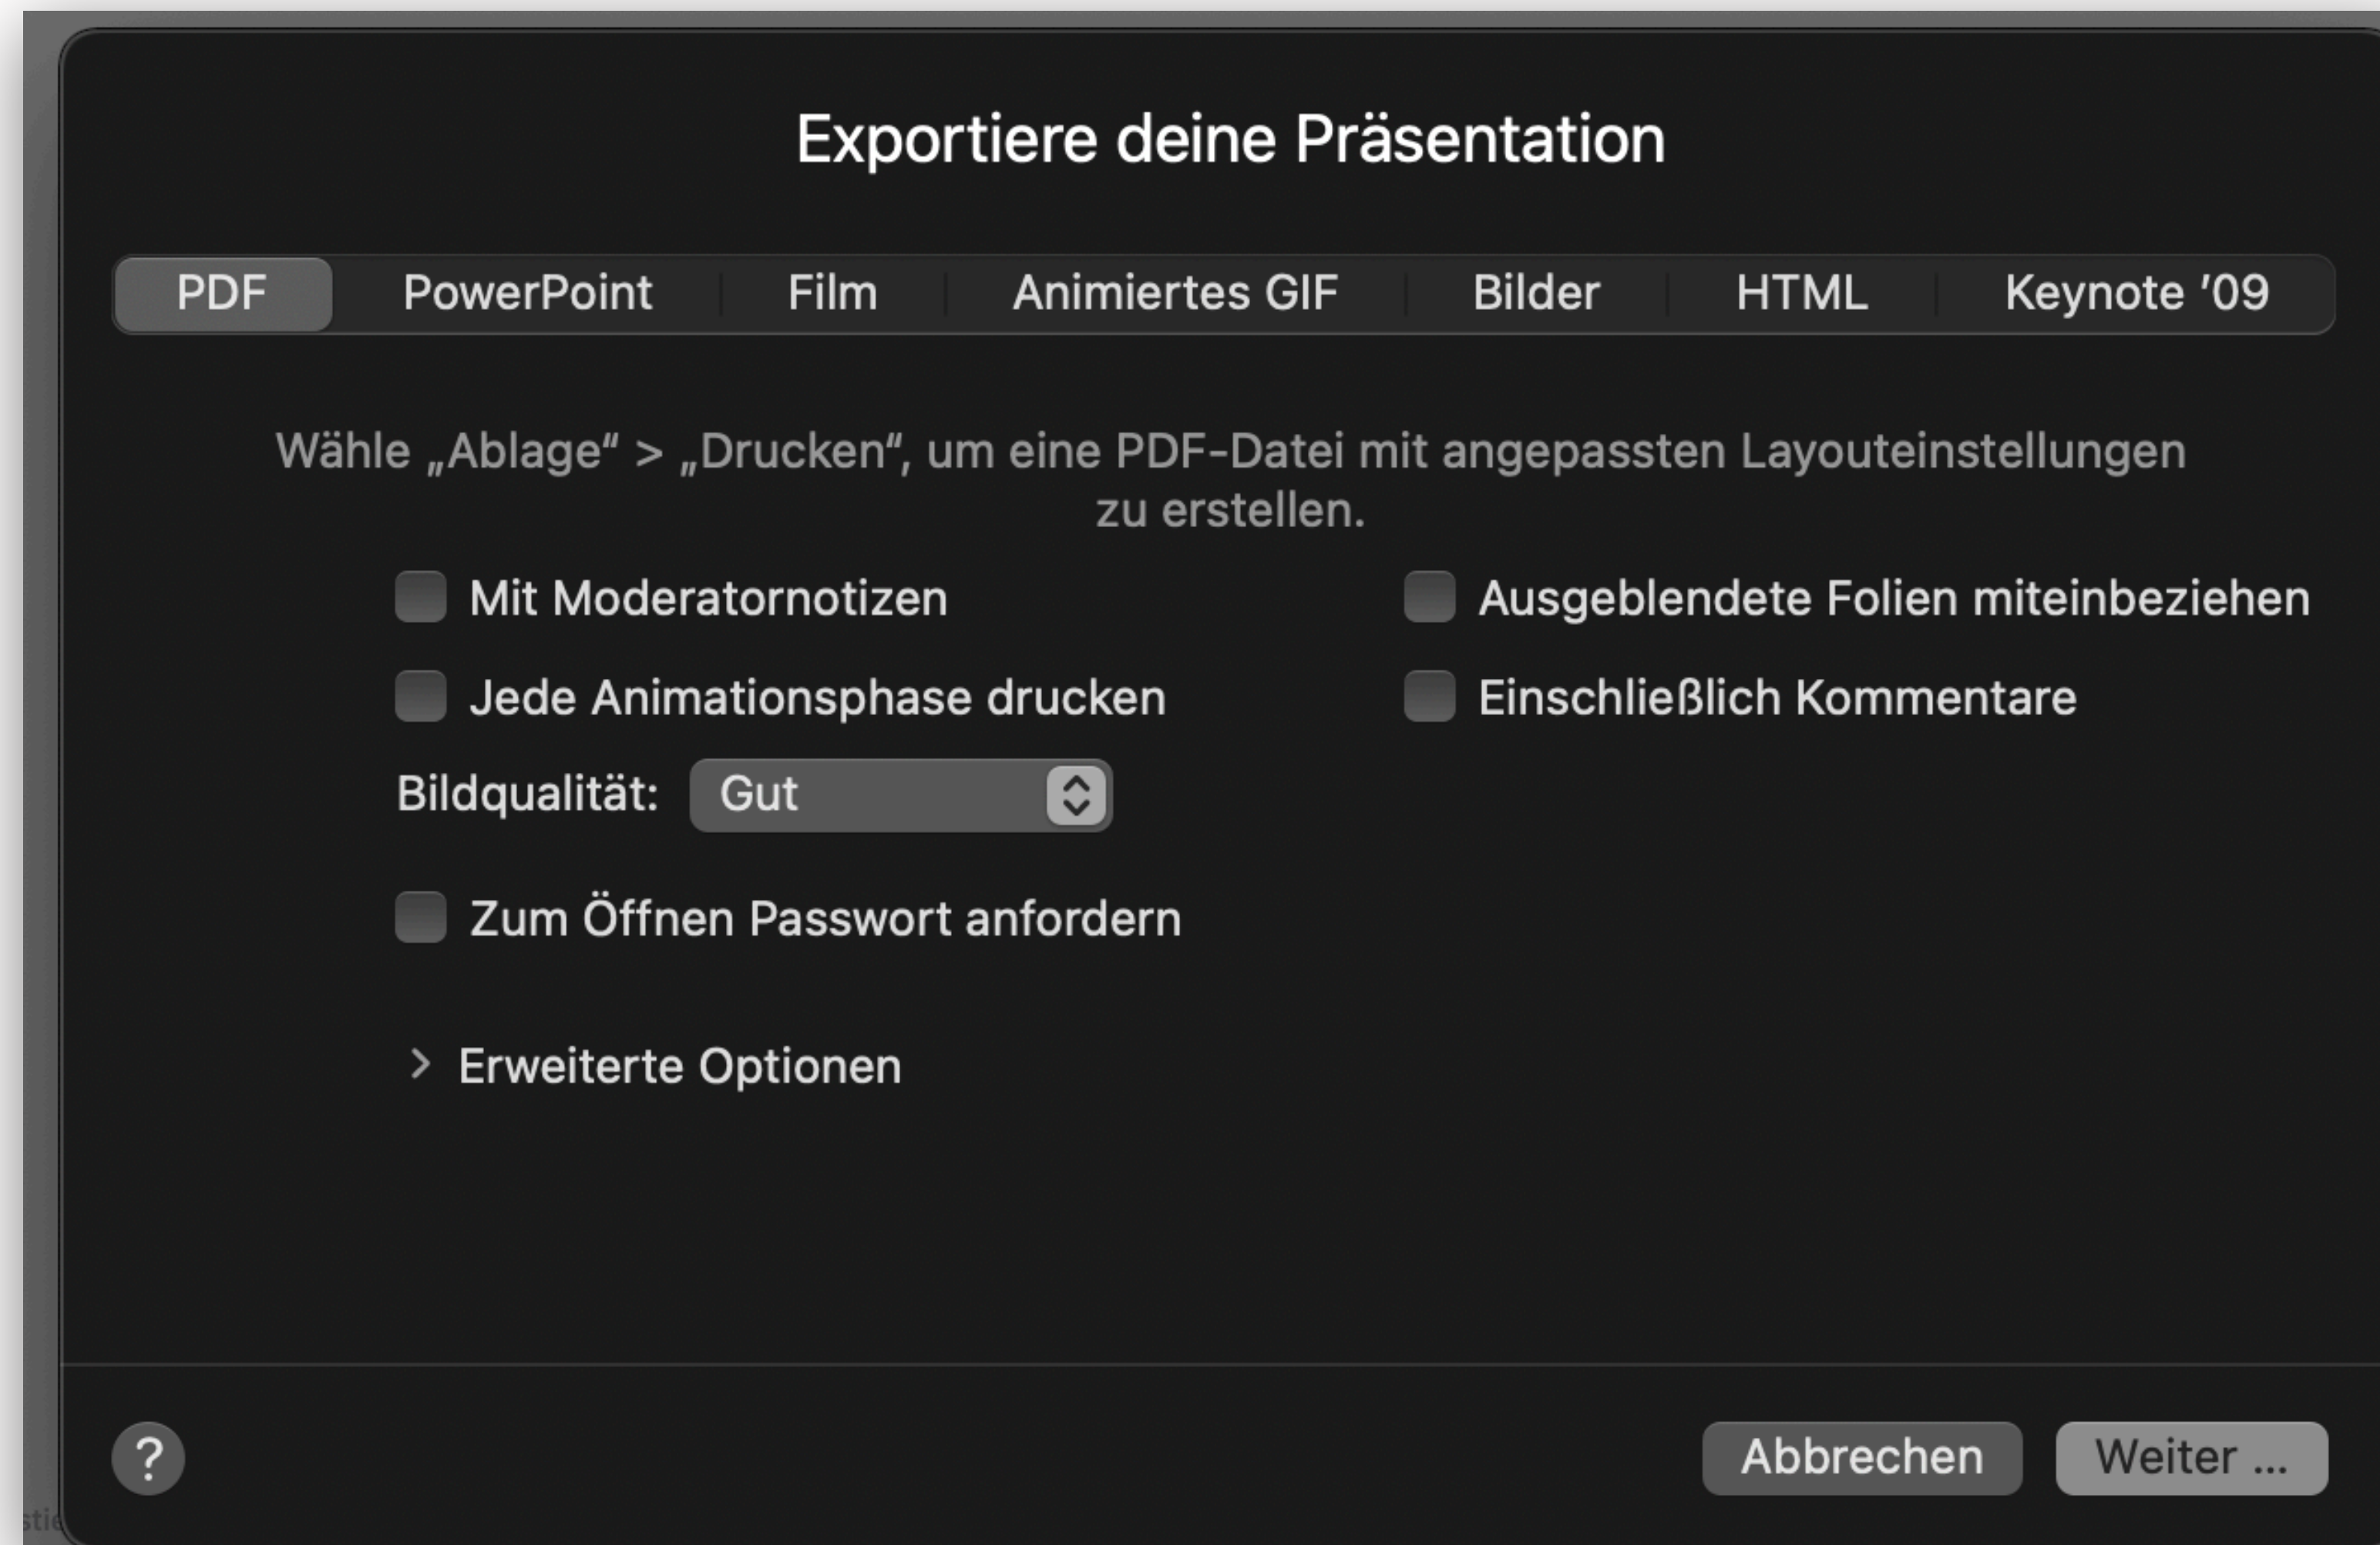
Exportiere deine Präsentation

PDF | PowerPoint | Film | Animiertes GIF | Bilder | HTML | Keynote '09

Wähle „Ablage“ > „Drucken“, um eine PDF-Datei mit angepassten Layouteinstellungen zu erstellen.

Mit Moderatornotizen

Ausgeblendete Folien miteinbeziehen

Jede Animationsphase drucken

Einschließlich Kommentare

Bildqualität: Gut

Zum Öffnen Passwort anfordern

Erweiterte Optionen

?

Abbrechen

Weiter ...

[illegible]